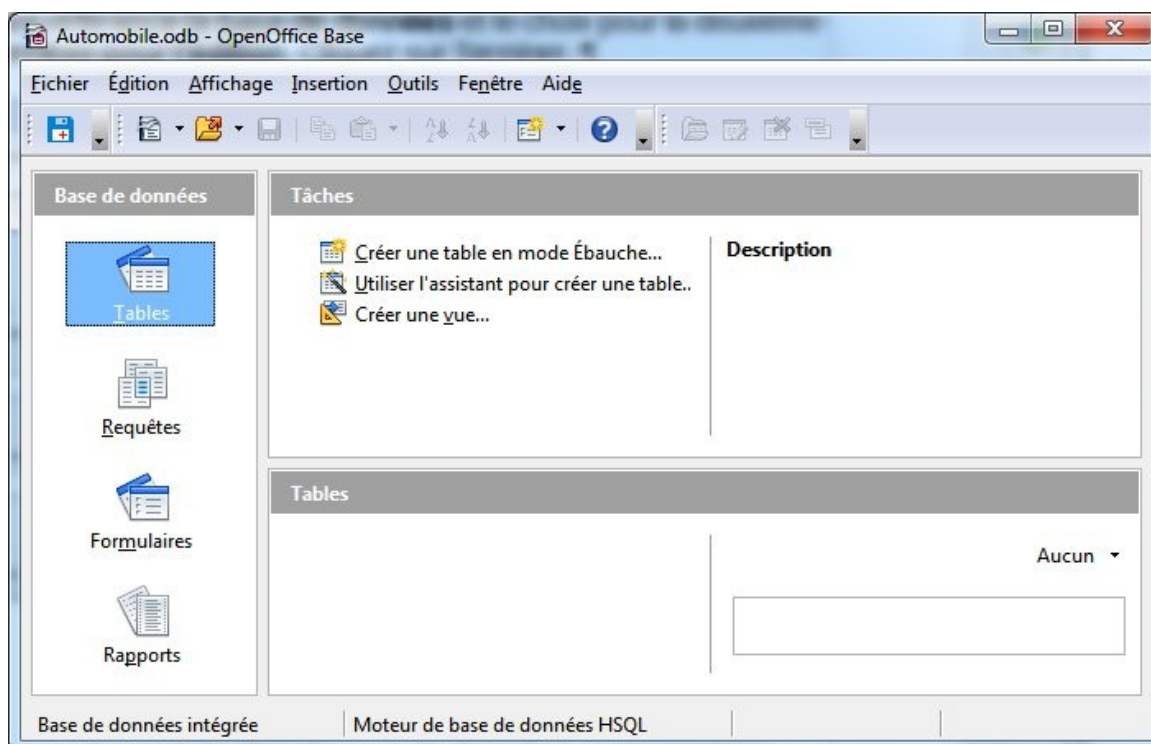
Automobile.odb - OpenOffice Base

Fichier Édition Affichage Insertion Outils Fenêtre Aide

Base de données

Tables

Requêtes

Formulaires

Rapports

Tâches

Créer une table en mode Ébauche...

Utiliser l'assistant pour créer une table..

Créer une vue...

Description

Tables

Aucun

Base de données intégrée | Moteur de base de données HSQL